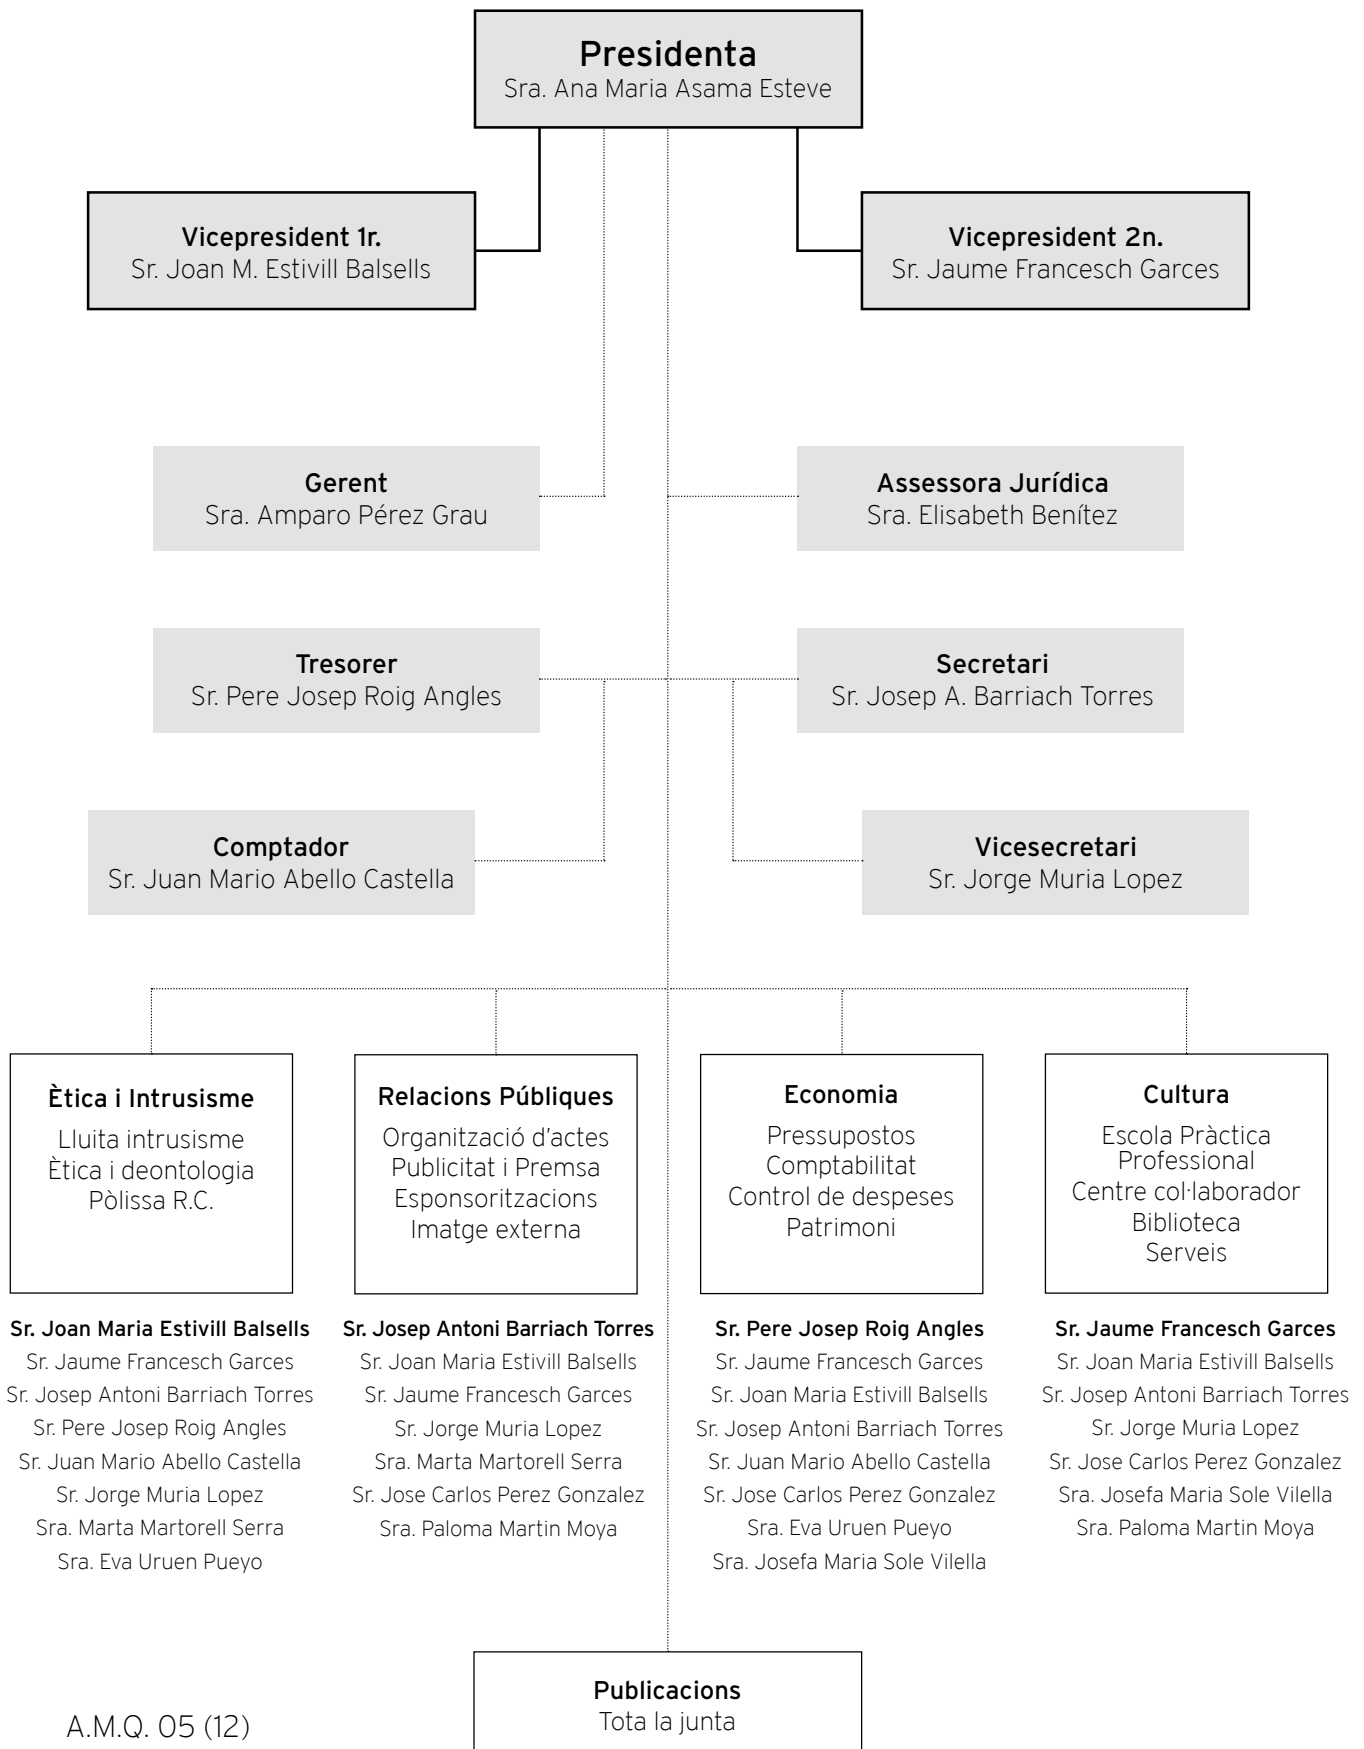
Presidenta
Sra. Ana Maria Asama Esteve

Vicepresident 1r.
Sr. Joan M. Estivill Balsells

Vicepresident 2n.
Sr. Jaume Francesch Garces

Gerent
Sra. Amparo Pérez Grau

Assessora Jurídica
Sra. Elisabeth Benítez

Tresorer
Sr. Pere Josep Roig Angles

Secretari
Sr. Josep A. Barriach Torres

Comptador
Sr. Juan Mario Abello Castella

Vicesecretari
Sr. Jorge Muria Lopez

Ètica i Intrusisme
Lluita intrusisme
Ètica i deontologia
Pòlissa R.C.

Sr. Joan Maria Estivill Balsells
Sr. Jaume Francesch Garces
Sr. Josep Antoni Barriach Torres
Sr. Pere Josep Roig Angles
Sr. Juan Mario Abello Castella
Sr. Jorge Muria Lopez
Sra. Marta Martorell Serra
Sra. Eva Uruen Pueyo

Relacions Públiques
Organització d'actes
Publicitat i Premsa
Esponsoritzacions
Imatge externa

Sr. Josep Antoni Barriach Torres
Sr. Joan Maria Estivill Balsells
Sr. Jaume Francesch Garces
Sr. Jorge Muria Lopez
Sra. Marta Martorell Serra
Sr. Jose Carlos Perez Gonzalez
Sra. Paloma Martin Moya

Economia
Pressupostos
Comptabilitat
Control de despeses
Patrimoni

Sr. Pere Josep Roig Angles
Sr. Jaume Francesch Garces
Sr. Joan Maria Estivill Balsells
Sr. Josep Antoni Barriach Torres
Sr. Juan Mario Abello Castella
Sr. Jose Carlos Perez Gonzalez
Sra. Eva Uruen Pueyo
Sra. Josefa Maria Sole Vilella

Cultura
Escola Pràctica Professional
Centre col·laborador
Biblioteca
Serveis

Sr. Jaume Francesch Garces
Sr. Joan Maria Estivill Balsells
Sr. Josep Antoni Barriach Torres
Sr. Jorge Muria Lopez
Sr. Jose Carlos Perez Gonzalez
Sra. Josefa Maria Sole Vilella
Sra. Paloma Martin Moya

Publicacions
Tota la junta

A.M.Q. 05 (12)